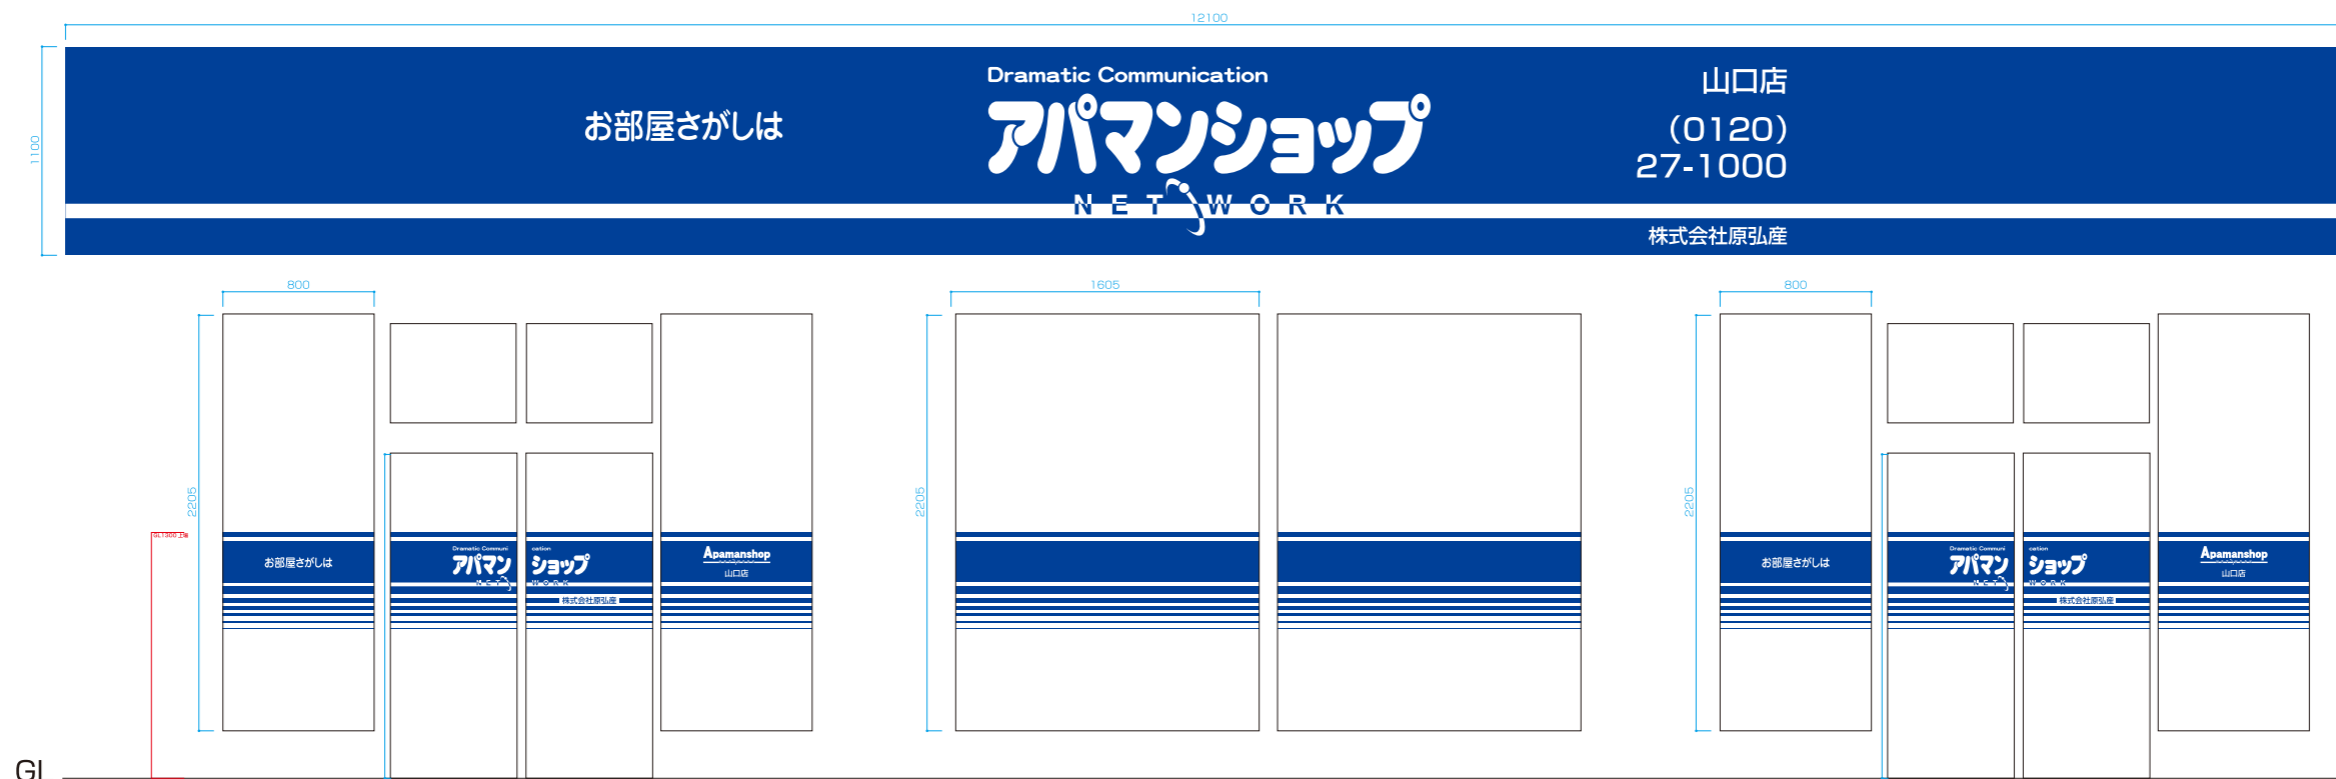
12100

1100

お部屋さがしは

Dramatic Communication
アパマンショップ
NETWORK

山口店
(0120)
27-1000

株式会社原弘産

800

1605

800

2205

2205

2205

GL1300 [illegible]

お部屋さがしは

Dramatic Communi
アパマン
NET

cation
ショップ
WORK
株式会社原弘産

Apamanshop
山口店

お部屋さがしは

Dramatic Communi
アパマン
NET

cation
ショップ
WORK
株式会社原弘産

Apamanshop
山口店

GL